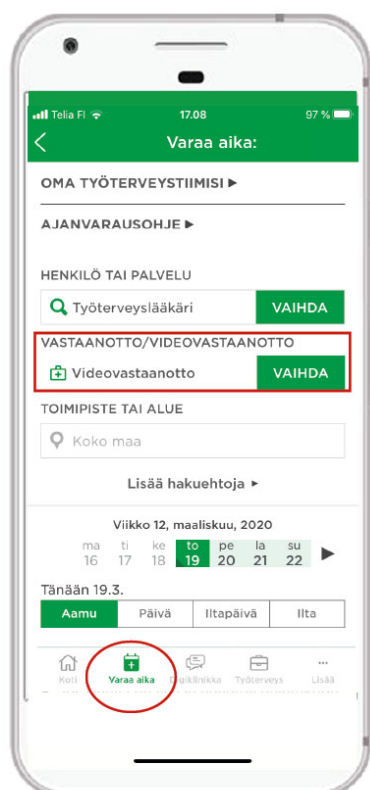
Telia FI 17.08 97 %

Varaa aika:

OMA TYÖTERVEYSTIIMISI ▸

AJANVARAUSOHJE ▸

HENKILÖ TAI PALVELU

Työterveyslääkäri VAIHDA

VASTAANOTTO/VIDEOVASTAANOTTO

Videovastaanotto VAIHDA

TOIMIPISTE TAI ALUE

Koko maa

Lisää hakuehtoja ▸

Viikko 12, maaliskuu, 2020

| ma | ti | ke | to | pe | la | su |
|---|---|---|---|---|---|---|
| 16 | 17 | 18 | 19 | 20 | 21 | 22 |

Tänään 19.3.

Aamu | Päivä | Iltapäivä | Ilta

Koti Varaa aika Digiklinikka Työterveys Lisää